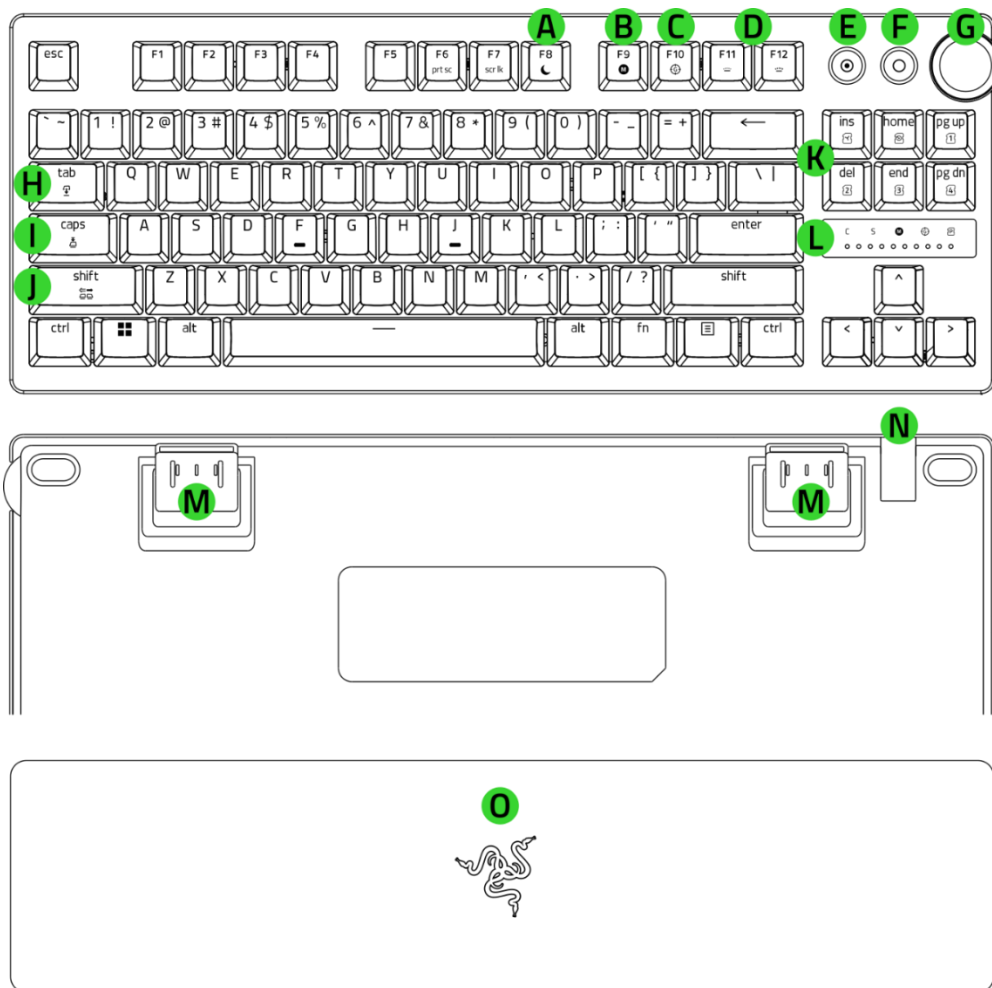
A B C D E F G

esc F1 F2 F3 F4 F5 F6 prt sc F7 scr lk F8 F9 F10 F11 F12

` ~ 1 ! 2 @ 3 # 4 $ 5 % 6 ^ 7 & 8 * 9 ( 0 ) - _ = + ← ins home pg up

K

tab Q W E R T Y U I O P [ { ] } \ | del end pg dn

H

caps A S D F G H J K L ; : ' " enter

I

L

C S

shift Z X C V B N M , < . > / ? shift ^

J

ctrl alt alt fn ctrl < v >

N

M M

O